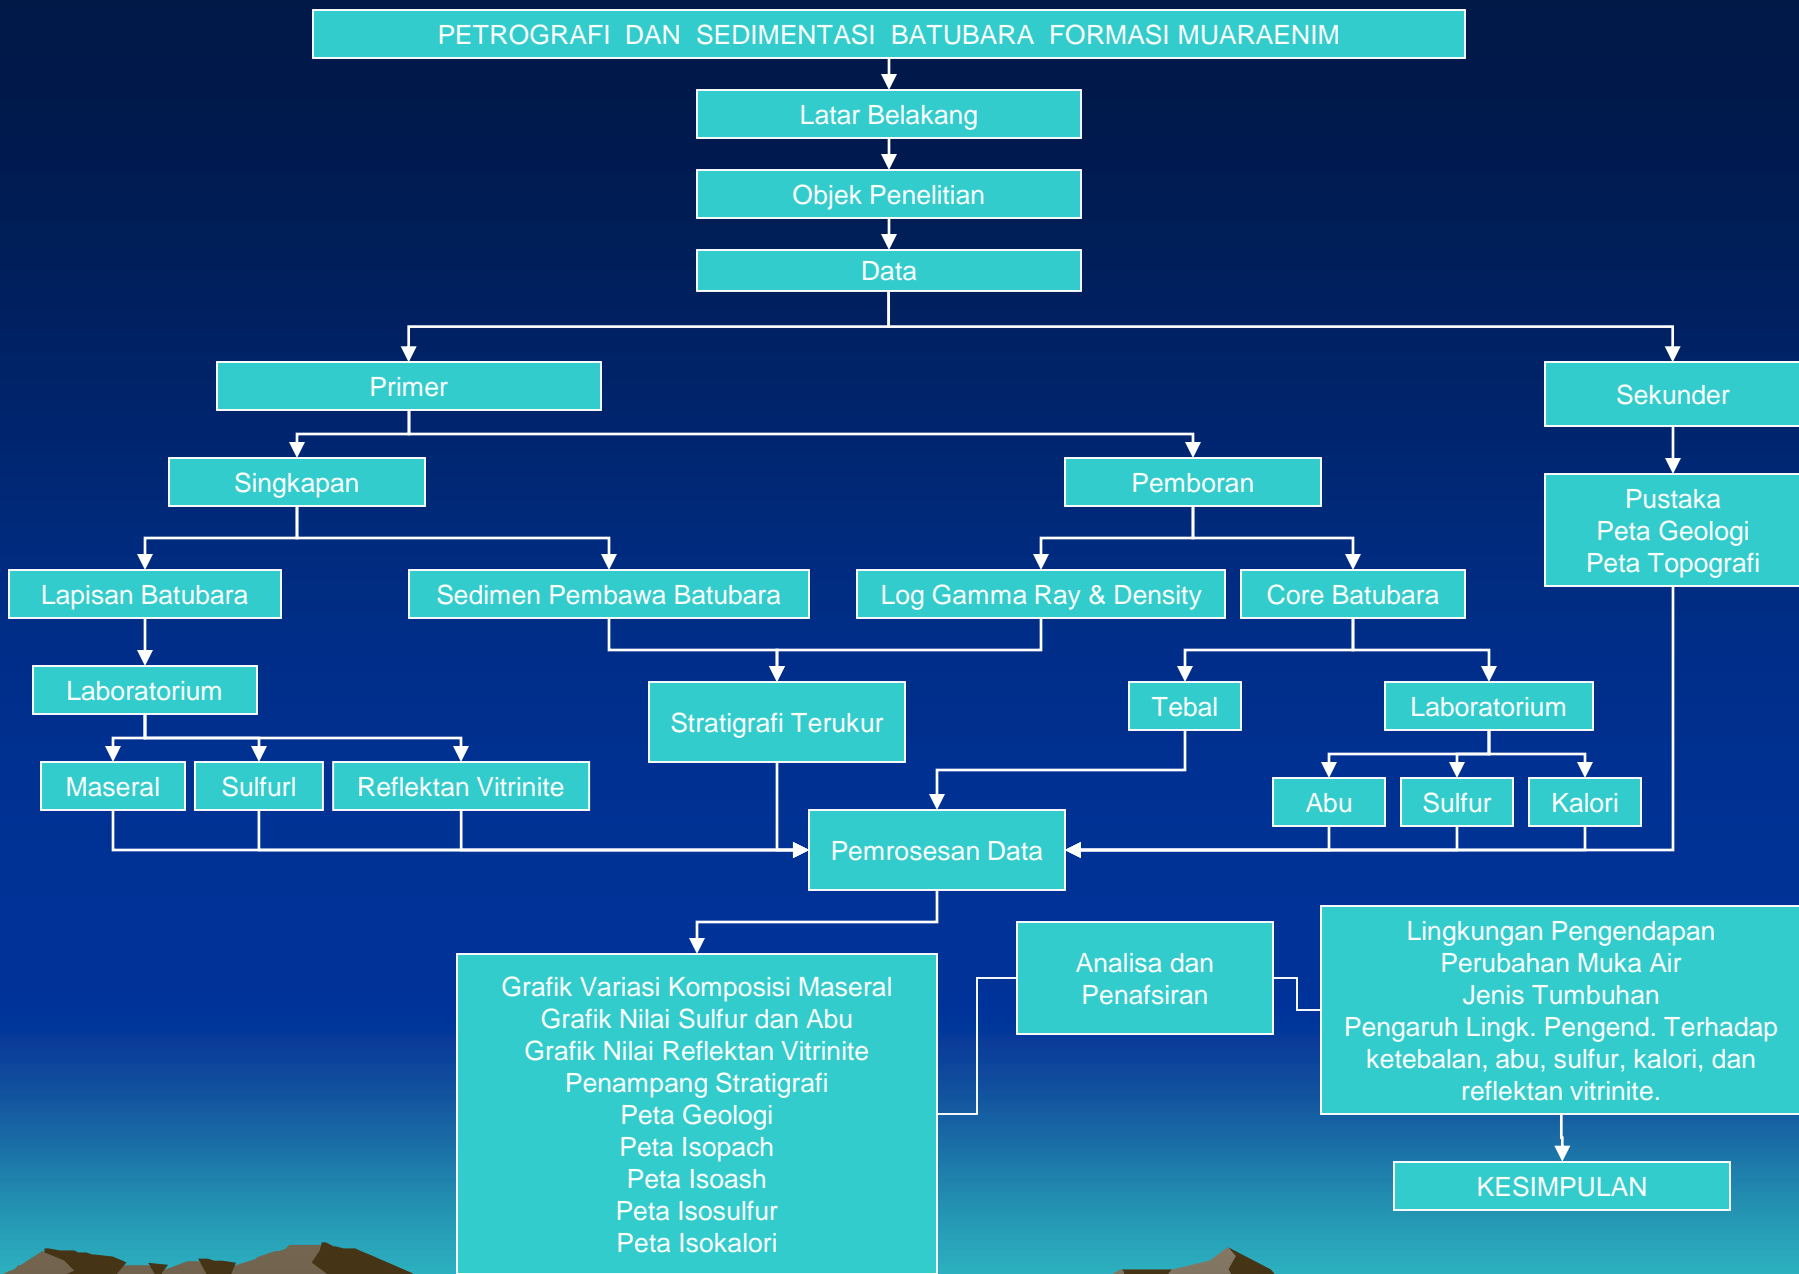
PETROGRAFI DAN SEDIMENTASI BATUBARA FORMASI MUARAENIM

Latar Belakang

Objek Penelitian

Data

Primer

Sekunder

Singkapan

Pemboran

Pustaka
Peta Geologi
Peta Topografi

Lapisan Batubara

Sedimen Pembawa Batubara

Log Gamma Ray & Density

Core Batubara

Laboratorium

Stratigrafi Terukur

Tebal

Laboratorium

Maseral

Sulfurl

Reflektan Vitrinite

Abu

Sulfur

Kalori

Pemrosesan Data

Grafik Variasi Komposisi Maseral
Grafik Nilai Sulfur dan Abu
Grafik Nilai Reflektan Vitrinite
Penampang Stratigrafi
Peta Geologi
Peta Isopach
Peta Isoash
Peta Isosulfur
Peta Isokalori

Analisa dan Penafsiran

Lingkungan Pengendapan
Perubahan Muka Air
Jenis Tumbuhan
Pengaruh Lingk. Pengend. Terhadap ketebalan, abu, sulfur, kalori, dan reflektan vitrinite.

KESIMPULAN